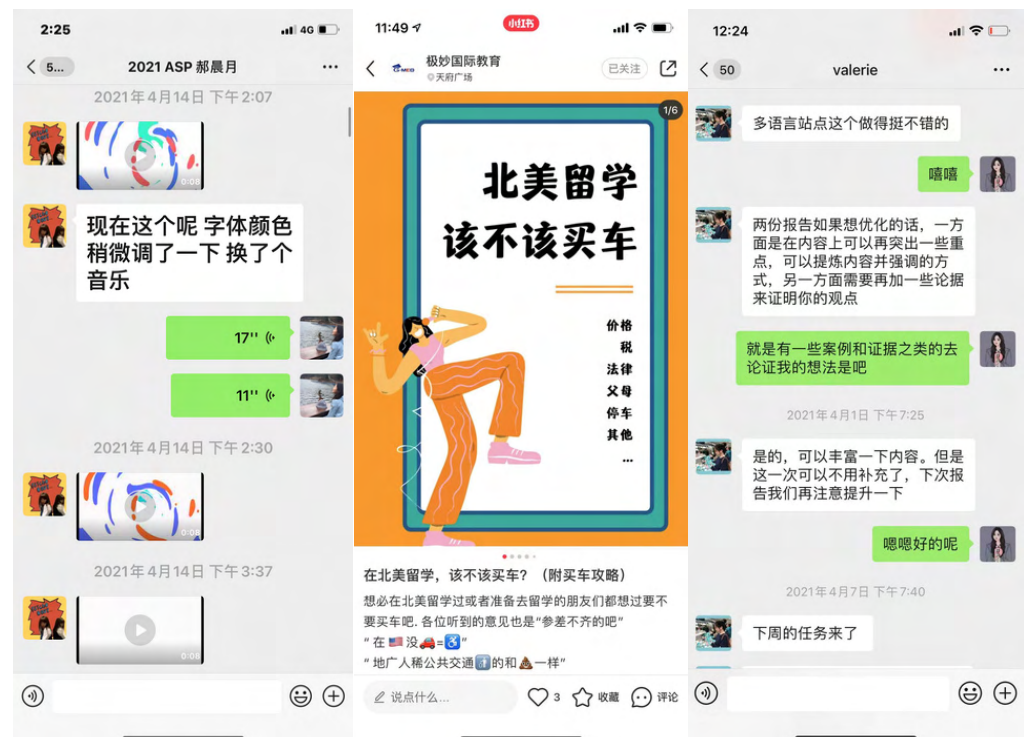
2:25 4G

< 5... 2021 ASP 郝晨月 ···

2021年4月14日 下午2:07

0:0

现在这个呢 字体颜色稍微调了一下 换了个音乐

17''

11''

2021年4月14日 下午2:30

0:0

2021年4月14日 下午3:37

0:0

11:49

小红书

< 极妙国际教育 已关注
天府广场

1/6

北美留学
该不该买车

价格
税
法律
父母
停车
其他
...

在北美留学，该不该买车？（附买车攻略）

想必在北美留学过或者准备去留学的朋友们都想过要不要买车吧. 各位听到的意见也是"参差不齐的吧"
" 在 🇺🇸 没 🚗 = ♿"
" 地广人稀公共交通 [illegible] 的和 💩 一样"

说点什么... 3 收藏 评论

12:24

< 50 valerie ···

多语言站点这个做得挺不错的

嘻嘻

两份报告如果想优化的话，一方面是在内容上可以再突出一些重点，可以提炼内容并强调的方式，另一方面需要再加一些论据来证明你的观点

就是有一些案例和证据之类的去论证我的想法是吧

2021年4月1日 下午7:25

是的，可以丰富一下内容。但是这一次可以不用补充了，下次报告我们再注意提升一下

嗯嗯好的呢

2021年4月7日 下午7:40

下周的任务来了